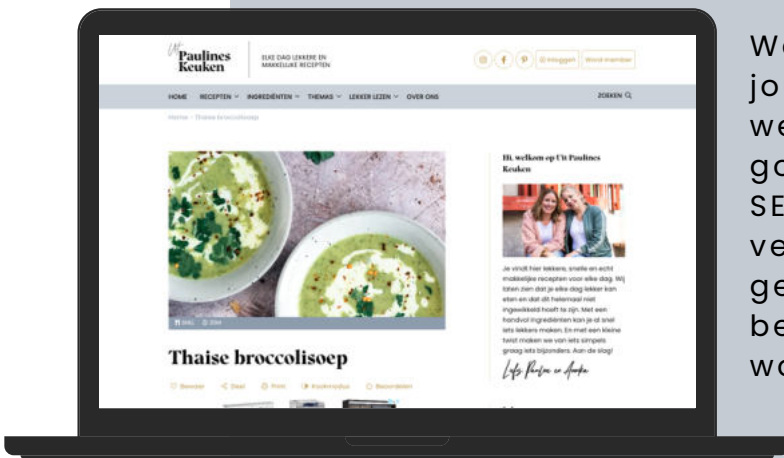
Uit Paulines Keuken

ELKE DAG LEKKERE EN MAKKELIJKE RECEPTEN

Inloggen Word member

HOME RECEPTEN INGREDIËNTEN THEMA'S LEKKER LEZEN OVER ONS ZOEKEN

Home › Thaise broccolisoep

Thaise broccolisoep

Bewaar Deel Print Kookmodus Beoordelen

Hi, welkom op Uit Paulines Keuken

Je vindt hier lekkere, snelle en echt makkelijke recepten voor elke dag. Wij laten zien dat je elke dag lekker kan eten en dat dit helemaal niet ingewikkeld hoeft te zijn. Met een handvol ingrediënten kan je al snel iets lekkers maken. En met een kleine twist maken we van iets simpels graag iets bijzonders. Aan de slag!

Liefs Pauline en Annika

We
jo
we
go
SE
ve
ge
be
wo